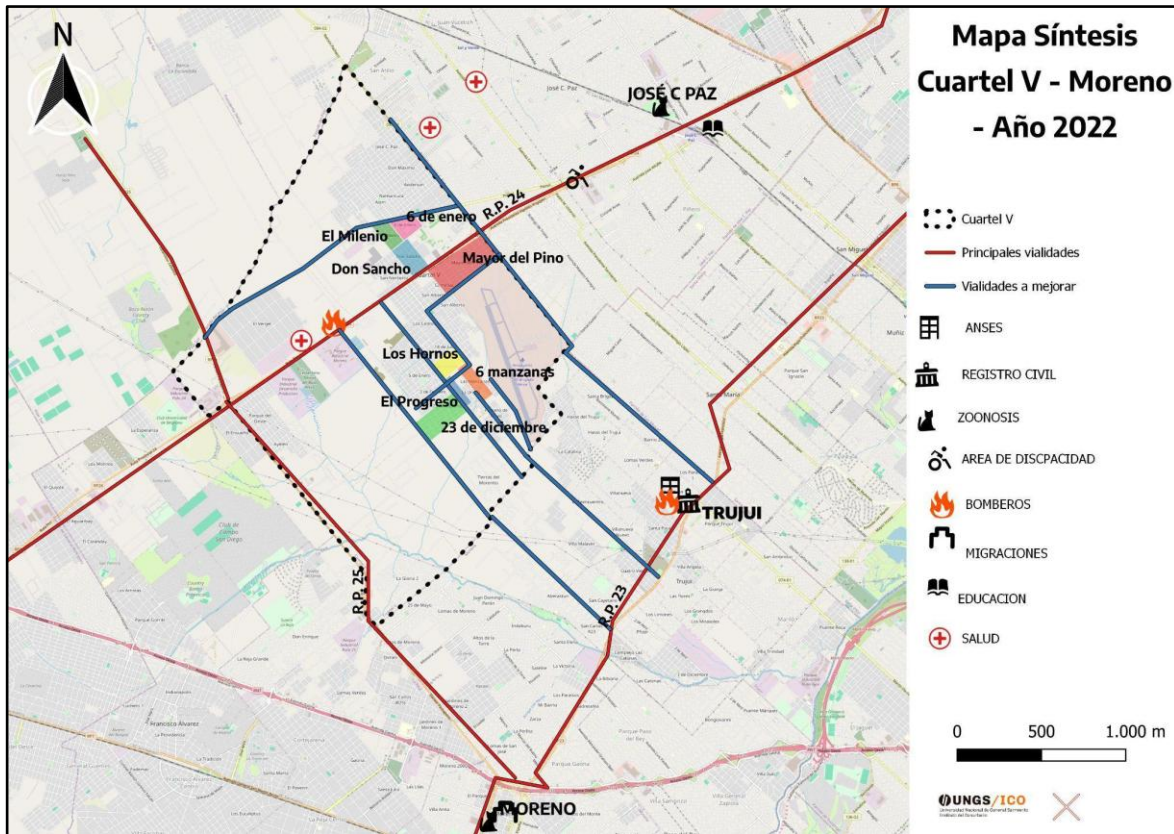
N

Mapa Síntesis Cuartel V - Moreno - Año 2022

JOSÉ C PAZ

6 de enero
R.P. 24
El Milenio
Don Sancho
Mayor del Pino
Los Hornos
6 manzanas
El Progreso
23 de diciembre
TRUJUI
R.P. 25
R.P. 23
MORENO

Cuartel V
Principales vialidades
Vialidades a mejorar
ANSES
REGISTRO CIVIL
ZOONOSIS
AREA DE DISCPACIDAD
BOMBEROS
MIGRACIONES
EDUCACION
SALUD

0 500 1.000 m

UNGS/ICO
Universidad Nacional de General Sarmiento
Instituto del Conurbano